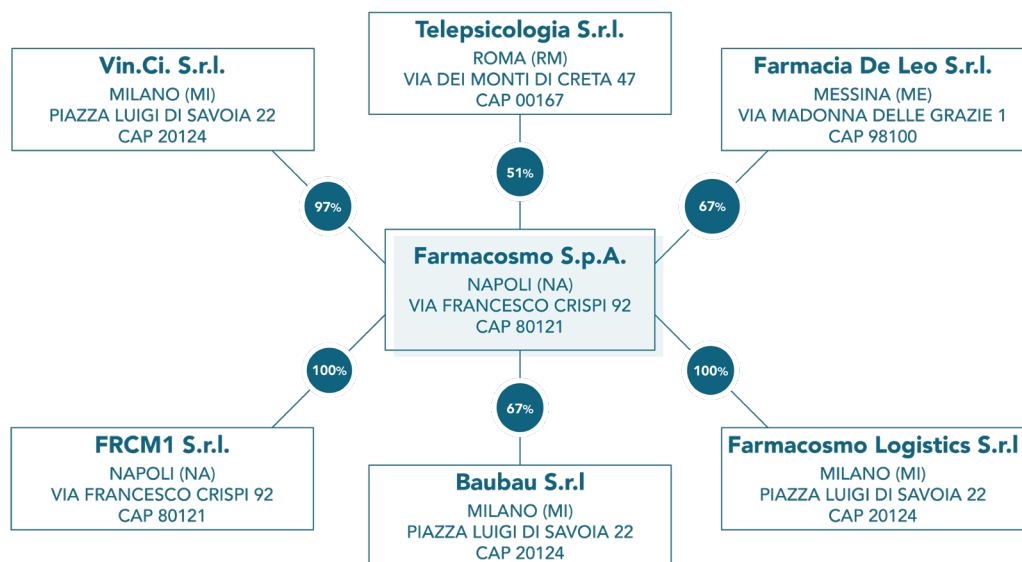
Telepsicologia S.r.l.
ROMA (RM)
VIA DEI MONTI DI CRETA 47
CAP 00167

Vin.Ci. S.r.l.
MILANO (MI)
PIAZZA LUIGI DI SAVOIA 22
CAP 20124

Farmacia De Leo S.r.l.
MESSINA (ME)
VIA MADONNA DELLE GRAZIE 1
CAP 98100

51%

97%

67%

Farmacosmo S.p.A.
NAPOLI (NA)
VIA FRANCESCO CRISPI 92
CAP 80121

100%

100%

67%

FRCM1 S.r.l.
NAPOLI (NA)
VIA FRANCESCO CRISPI 92
CAP 80121

Baubau S.r.l
MILANO (MI)
PIAZZA LUIGI DI SAVOIA 22
CAP 20124

Farmacosmo Logistics S.r.l
MILANO (MI)
PIAZZA LUIGI DI SAVOIA 22
CAP 20124